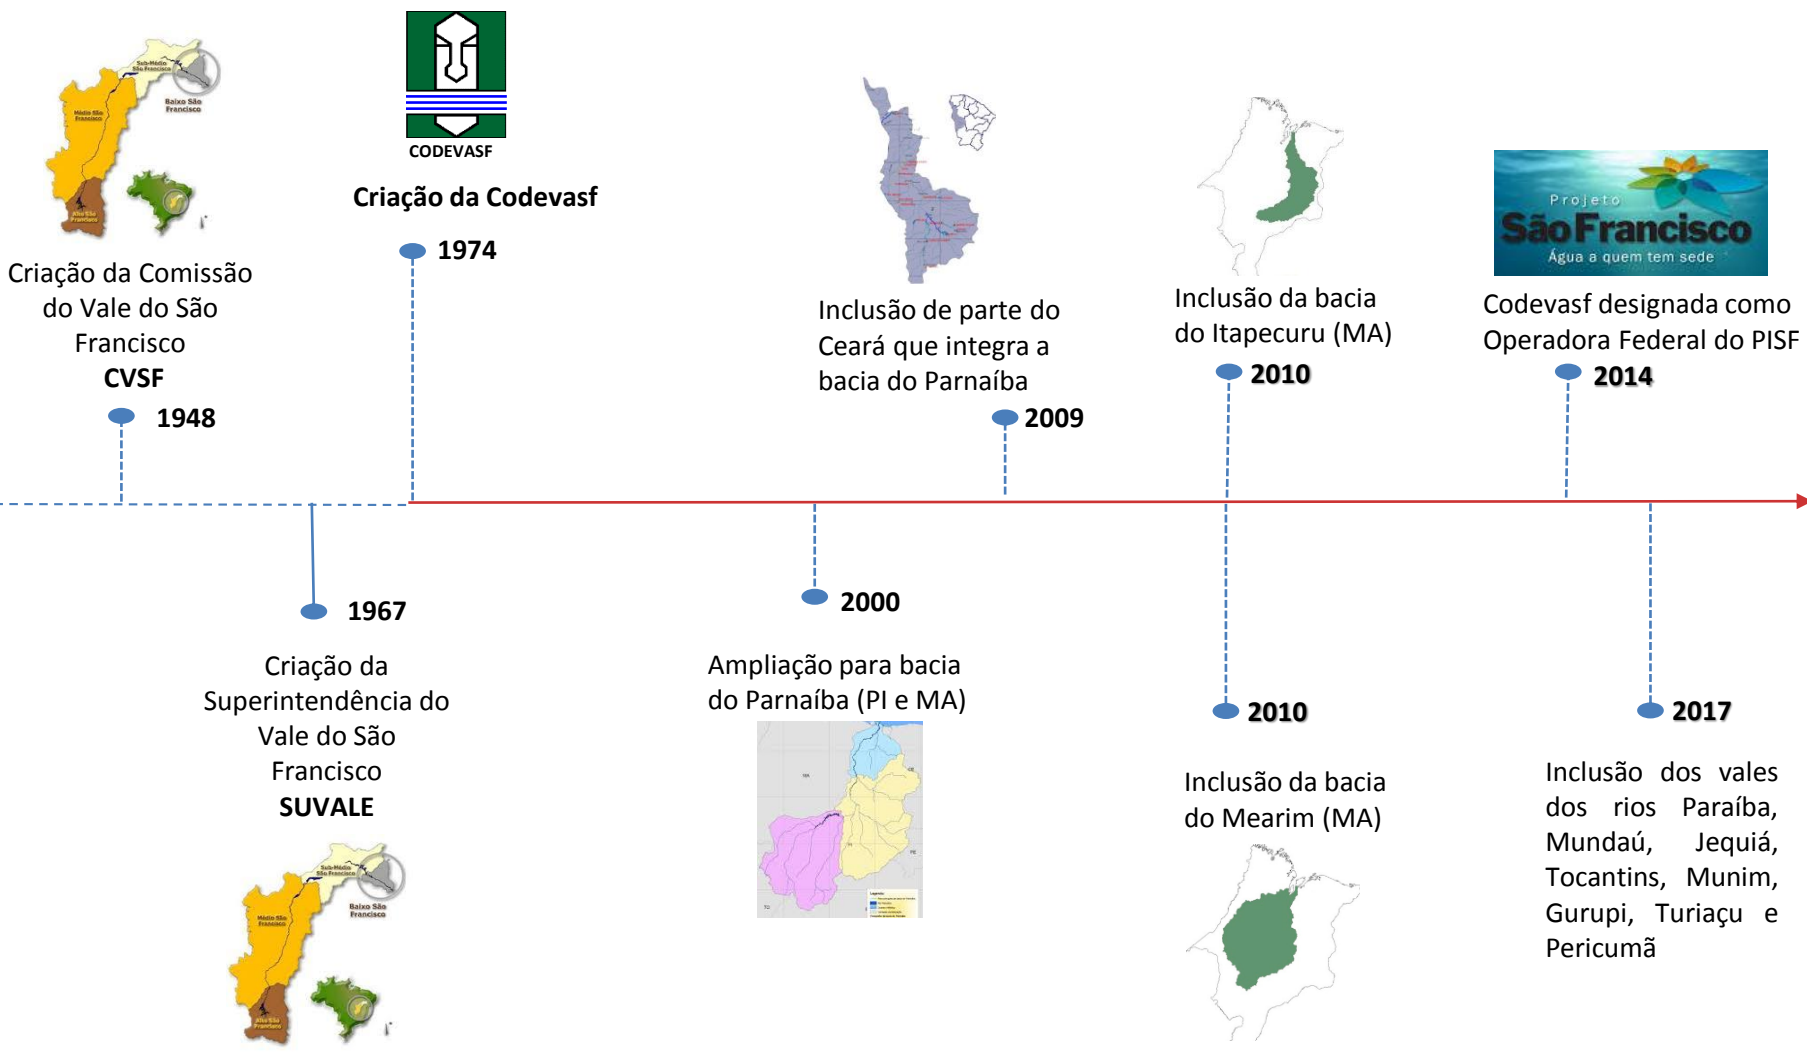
Sub-Médio São Francisco
Médio São Francisco
Baixo São Francisco
Alto São Francisco

Criação da Comissão do Vale do São Francisco
CVSF
1948

CODEVASF
Criação da Codevasf
1974

1967
Criação da Superintendência do Vale do São Francisco
SUVALE

Sub-Médio São Francisco
Médio São Francisco
Baixo São Francisco
Alto São Francisco

2000
Ampliação para bacia do Parnaíba (PI e MA)

Inclusão de parte do Ceará que integra a bacia do Parnaíba
2009

Inclusão da bacia do Itapecuru (MA)
2010

2010
Inclusão da bacia do Mearim (MA)

Projeto
São Francisco
Água a quem tem sede
Codevasf designada como Operadora Federal do PISF
2014

2017
Inclusão dos vales dos rios Paraíba, Mundaú, Jequiá, Tocantins, Munim, Gurupi, Turiaçu e Pericumã